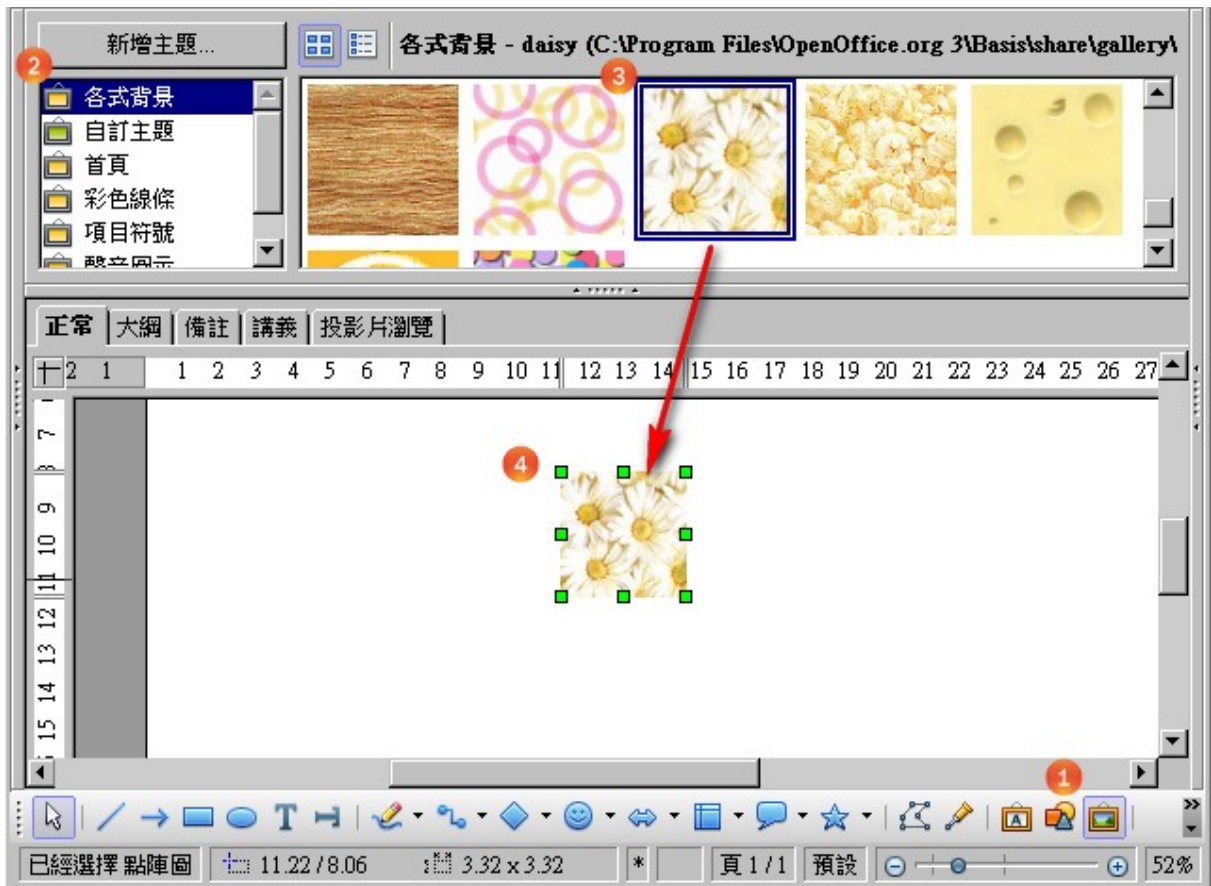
新增主題...

各式背景 - daisy (C:\Program Files\OpenOffice.org 3\Basis\share\gallery\

2
各式背景
自訂主題
首頁
彩色線條
項目符號
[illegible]

3

正常 | 大綱 | 備註 | 講義 | 投影片瀏覽

2 1 1 2 3 4 5 6 7 8 9 10 11 12 13 14 15 16 17 18 19 20 21 22 23 24 25 26 27

7 8 9 10 11 12 13 14 15

4

1

已經選擇 點陣圖 | 11.22 / 8.06 | 3.32 x 3.32 | * | 頁 1 / 1 | 預設 | 52%